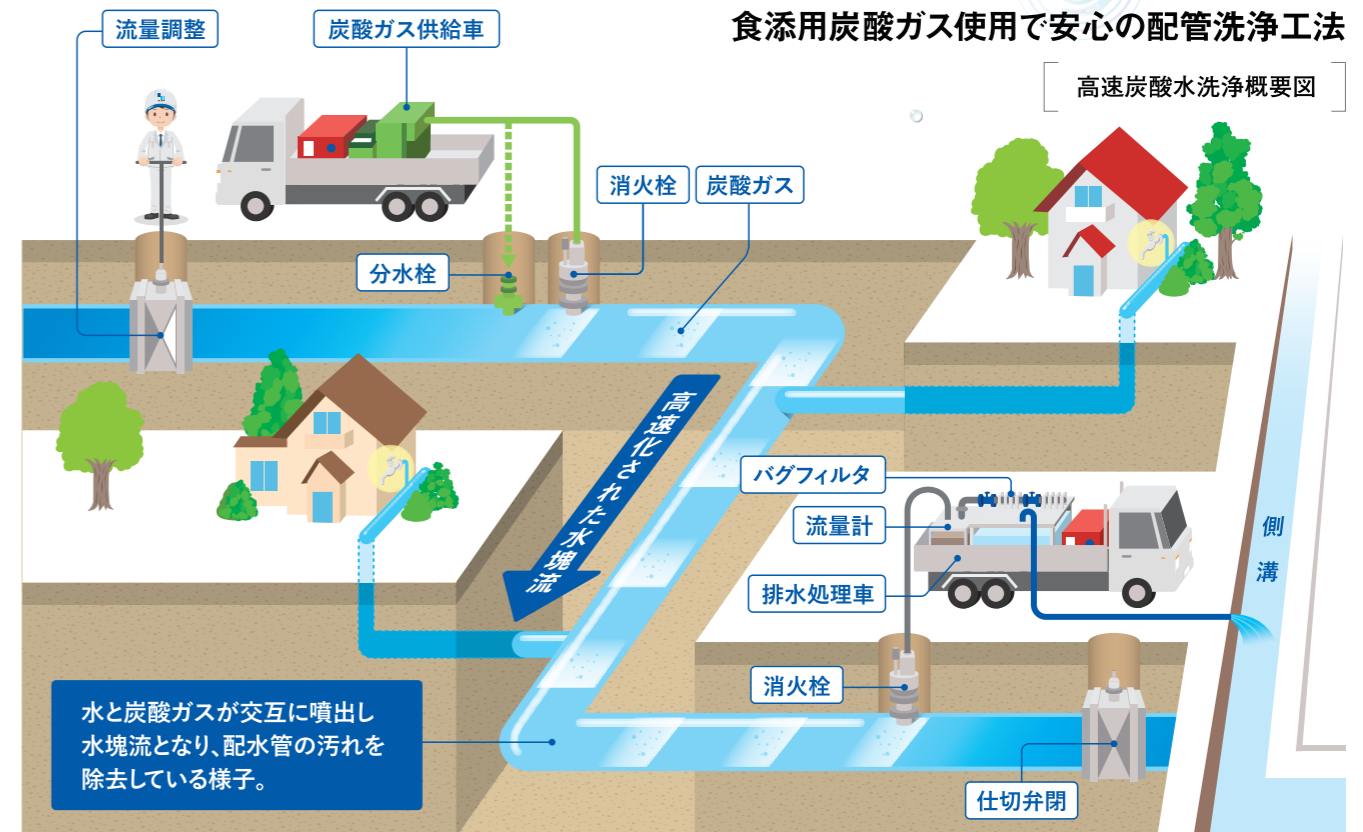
食添用炭酸ガス使用で安心の配管洗浄工法

高速炭酸水洗浄概要図

流量調整

炭酸ガス供給車

消火栓

炭酸ガス

分水栓

高速化された水塊流

バグフィルタ

流量計

排水処理車

側溝

消火栓

水と炭酸ガスが交互に噴出し水塊流となり、配水管の汚れを除去している様子。

仕切弁閉